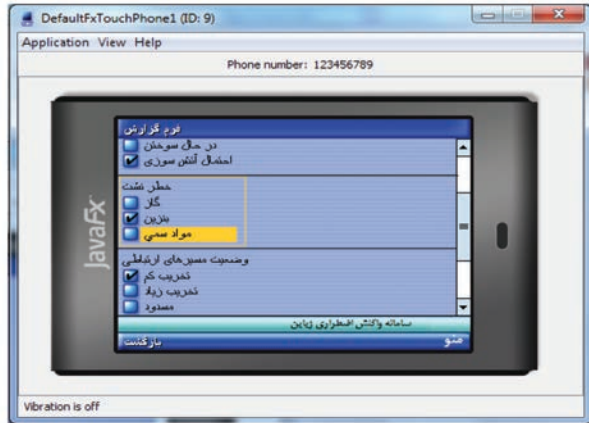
DefaultFxTouchPhone1 (ID: 9)

Application View Help

Phone number: 123456789

JavaFx

فرم گزارش

در حال سوختن

احتمال آتش سوزی

خطر نشت

گاز

بنزین

مواد سمی

وضعیت مسیرهای ارتباطی

تخریب کم

تخریب زیاد

مسدود

سامانه واکنش اضطراری زایان

منو

بازگشت

Vibration is off